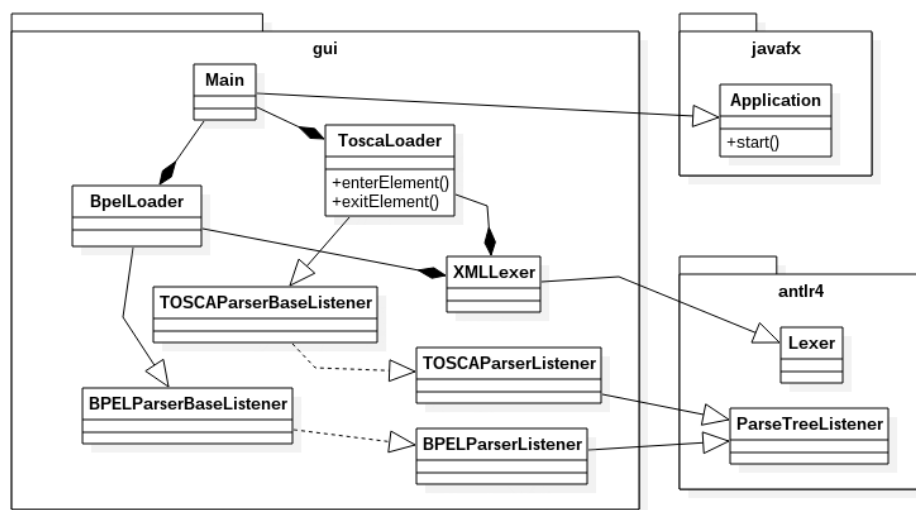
gui

Main

ToscaLoader

+enterElement()
+exitElement()

BpelLoader

XMLLexer

TOSCAParserBaseListener

TOSCAParserListener

BPELParserBaseListener

BPELParserListener

javafx

Application

+start()

antlr4

Lexer

ParseTreeListener